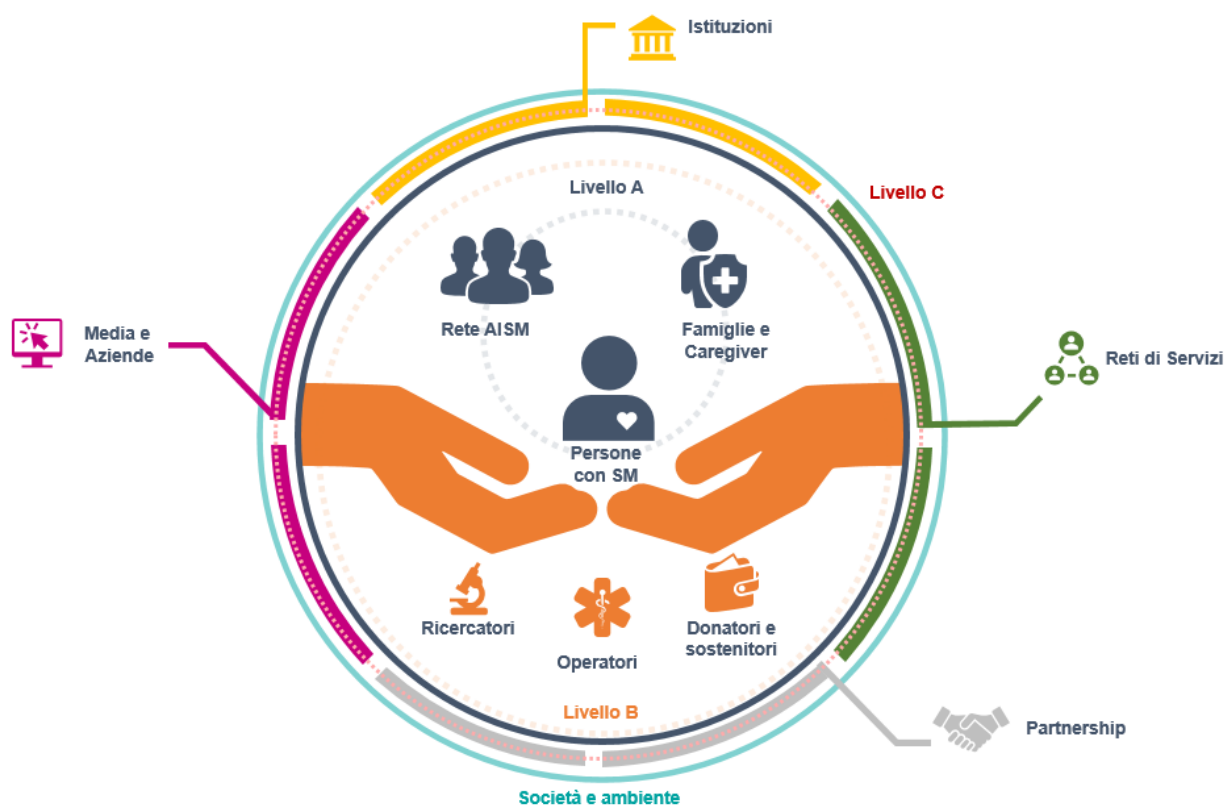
Istituzioni

Livello C

Livello A

Media e Aziende

Rete AISM

Famiglie e Caregiver

Reti di Servizi

Persone con SM

Ricercatori

Operatori

Donatori e sostenitori

Livello B

Partnership

Società e ambiente